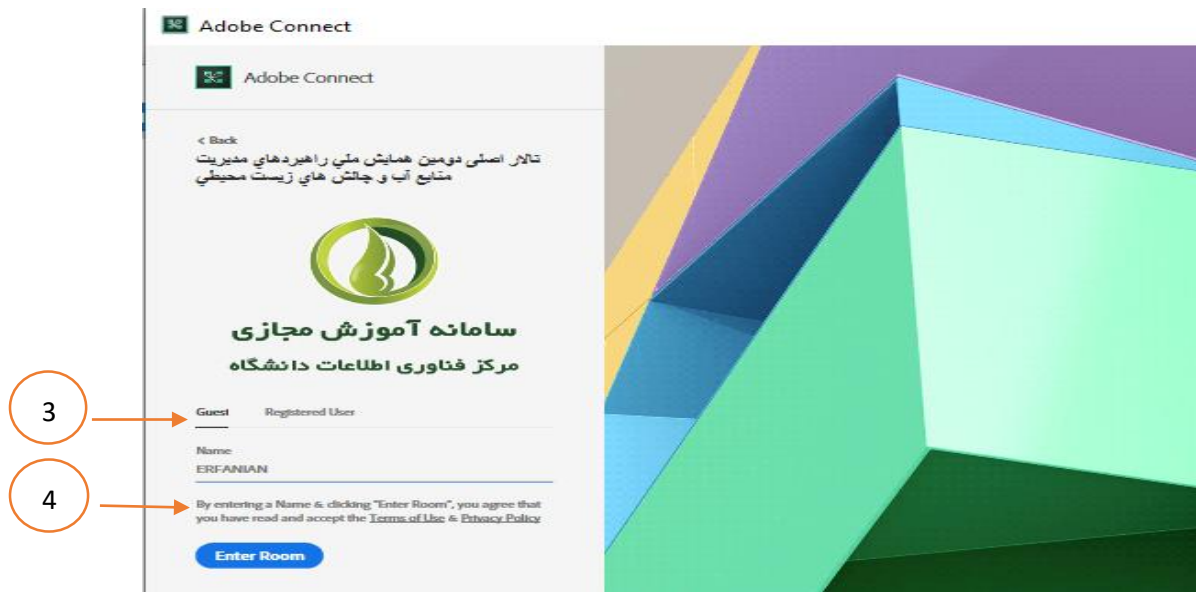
Adobe Connect

Adobe Connect

< Back

تالار اصلی دومین همایش ملی راهبردهای مدیریت منابع آب و چالش های زیست محیطی

سامانه آموزش مجازی

مرکز فناوری اطلاعات دانشگاه

3

Guest Registered User

Name
ERFANIAN

4

By entering a Name & clicking "Enter Room", you agree that you have read and accept the Terms of Use & Privacy Policy

Enter Room